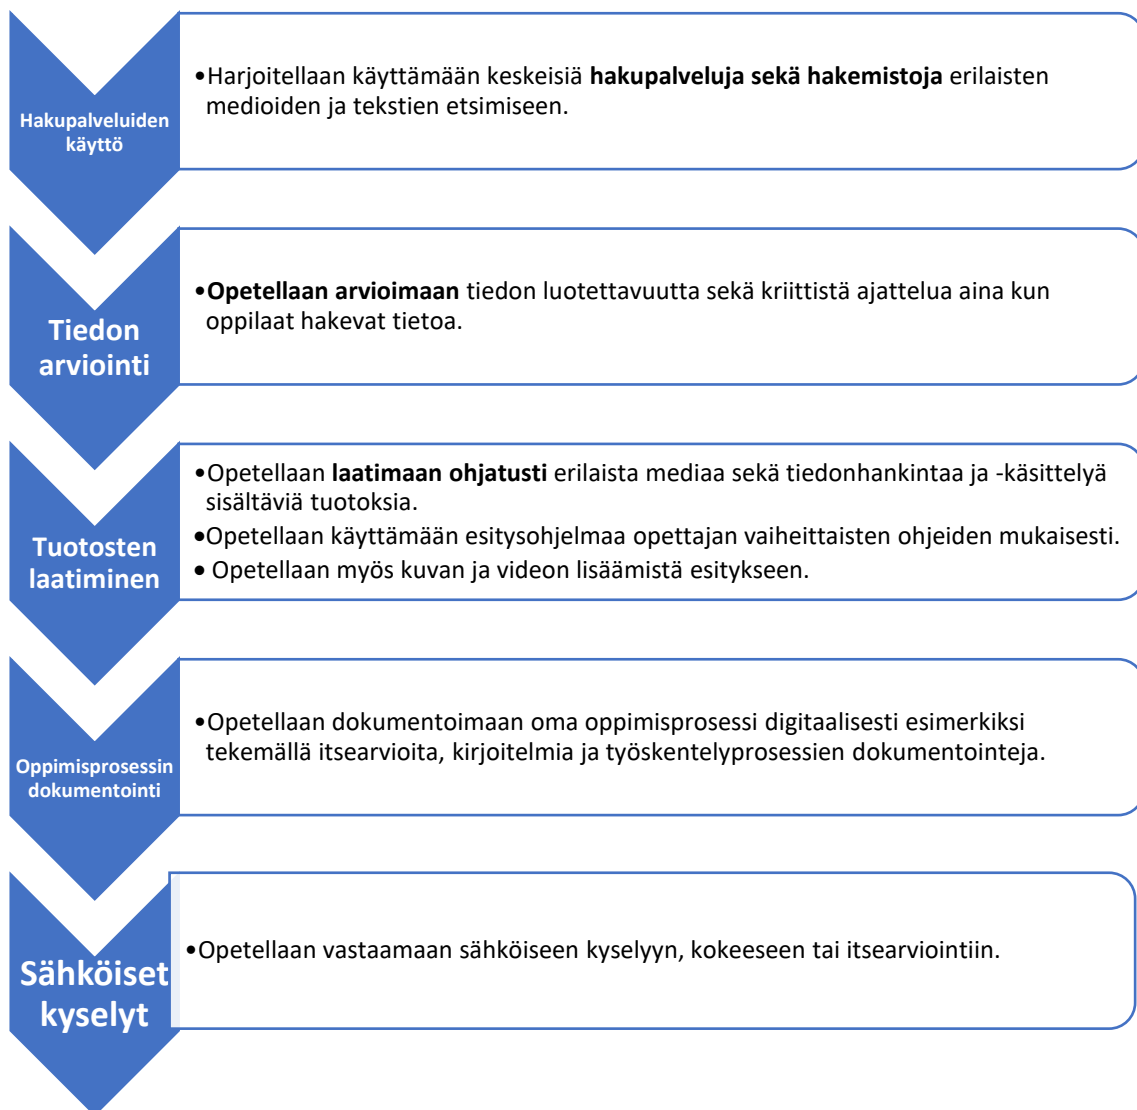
Hakupalveluiden käyttö

•Harjoitellaan käyttämään keskeisiä **hakupalveluja sekä hakemistoja** erilaisten medioiden ja tekstien etsimiseen.

Tiedon arviointi

•**Opetellaan arvioimaan** tiedon luotettavuutta sekä kriittistä ajattelua aina kun oppilaat hakevat tietoa.

Tuotosten laatiminen

•Opetellaan **laatimaan ohjatusti** erilaista mediaa sekä tiedonhankintaa ja -käsittelyä sisältäviä tuotoksia.
•Opetellaan käyttämään esitysohjelmaa opettajan vaiheittaisten ohjeiden mukaisesti.
• Opetellaan myös kuvan ja videon lisäämistä esitykseen.

Oppimisprosessin dokumentointi

•Opetellaan dokumentoimaan oma oppimisprosessi digitaalisesti esimerkiksi tekemällä itsearvioita, kirjoitelmia ja työskentelyprosessien dokumentointeja.

Sähköiset kyselyt

•Opetellaan vastaamaan sähköiseen kyselyyn, kokeeseen tai itsearviointiin.